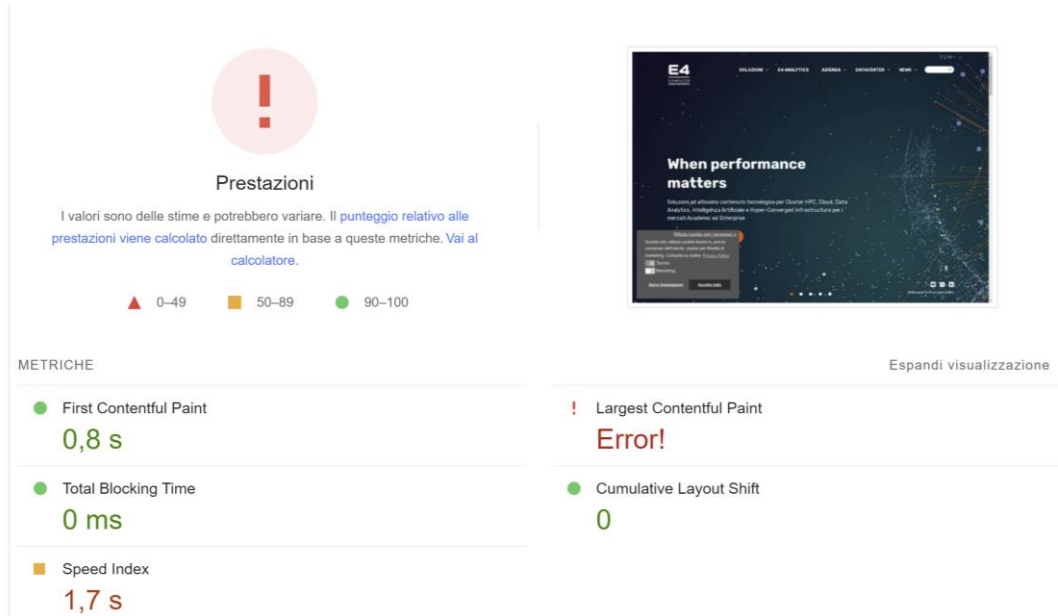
!

Prestazioni

I valori sono delle stime e potrebbero variare. Il punteggio relativo alle prestazioni viene calcolato direttamente in base a queste metriche. Vai al calcolatore.

0–49 50–89 90–100

E4

SOLUZIONI E4 ANALYTICS AZIENDA DATACENTER NEWS

When performance matters

Soluzioni ad altissimo contenuto tecnologico per Cluster HPC, Cloud, Data Analytics, Intelligenza Artificiale e Hyper-Converged Infrastructure per i mercati Academic ed Enterprise

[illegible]

METRICHE

Espandi visualizzazione

First Contentful Paint
0,8 s

Largest Contentful Paint
Error!

Total Blocking Time
0 ms

Cumulative Layout Shift
0

Speed Index
1,7 s